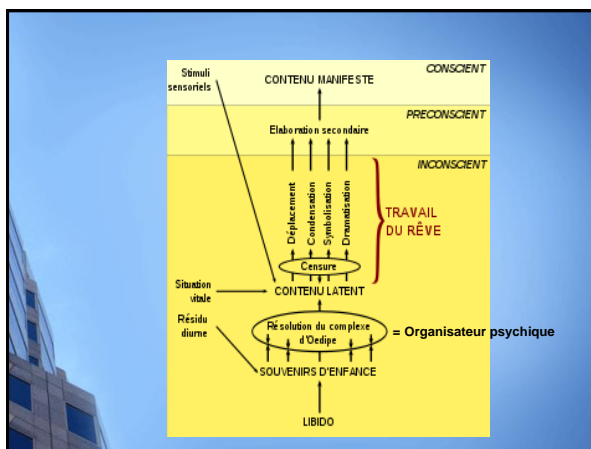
Stimuli sensoriels

CONSCIENT

CONTENU MANIFESTE

PRECONSCIENT

Elaboration secondaire

INCONSCIENT

Déplacement

Condensation

Symbolisation

Dramatisation

TRAVAIL DU RÊVE

Censure

Situation vitale

CONTENU LATENT

Résidu diurne

Résolution du complexe d'Oedipe

= Organisateur psychique

SOUVENIRS D'ENFANCE

LIBIDO